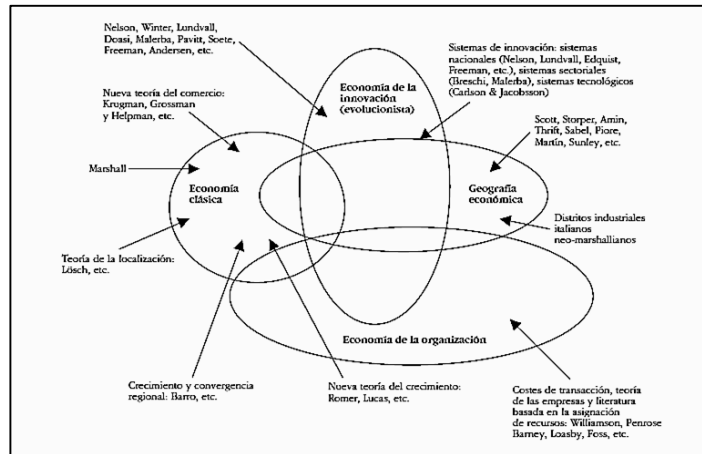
Nelson, Winter, Lundvall, Dosi, Malerba, Pavitt, Soete, Freeman, Andersen, etc.

Sistemas de innovación: sistemas nacionales (Nelson, Lundvall, Edquist, Freeman, etc.), sistemas sectoriales (Breschi, Malerba), sistemas tecnológicos (Carlson & Jacobsson)

Economía de la innovación (evolucionista)

Nueva teoría del comercio: Krugman, Grossman y Helpman, etc.

Scott, Storper, Amin, Thrift, Sabel, Piore, Martin, Sunley, etc.

Marshall

Economía clásica

Geografía económica

Distritos industriales italianos neo-marshallianos

Teoría de la localización: Lösch, etc.

Economía de la organización

Crecimiento y convergencia regional: Barro, etc.

Nueva teoría del crecimiento: Romer, Lucas, etc.

Costes de transacción, teoría de las empresas y literatura basada en la asignación de recursos: Williamson, Penrose Barney, Loasby, Foss, etc.